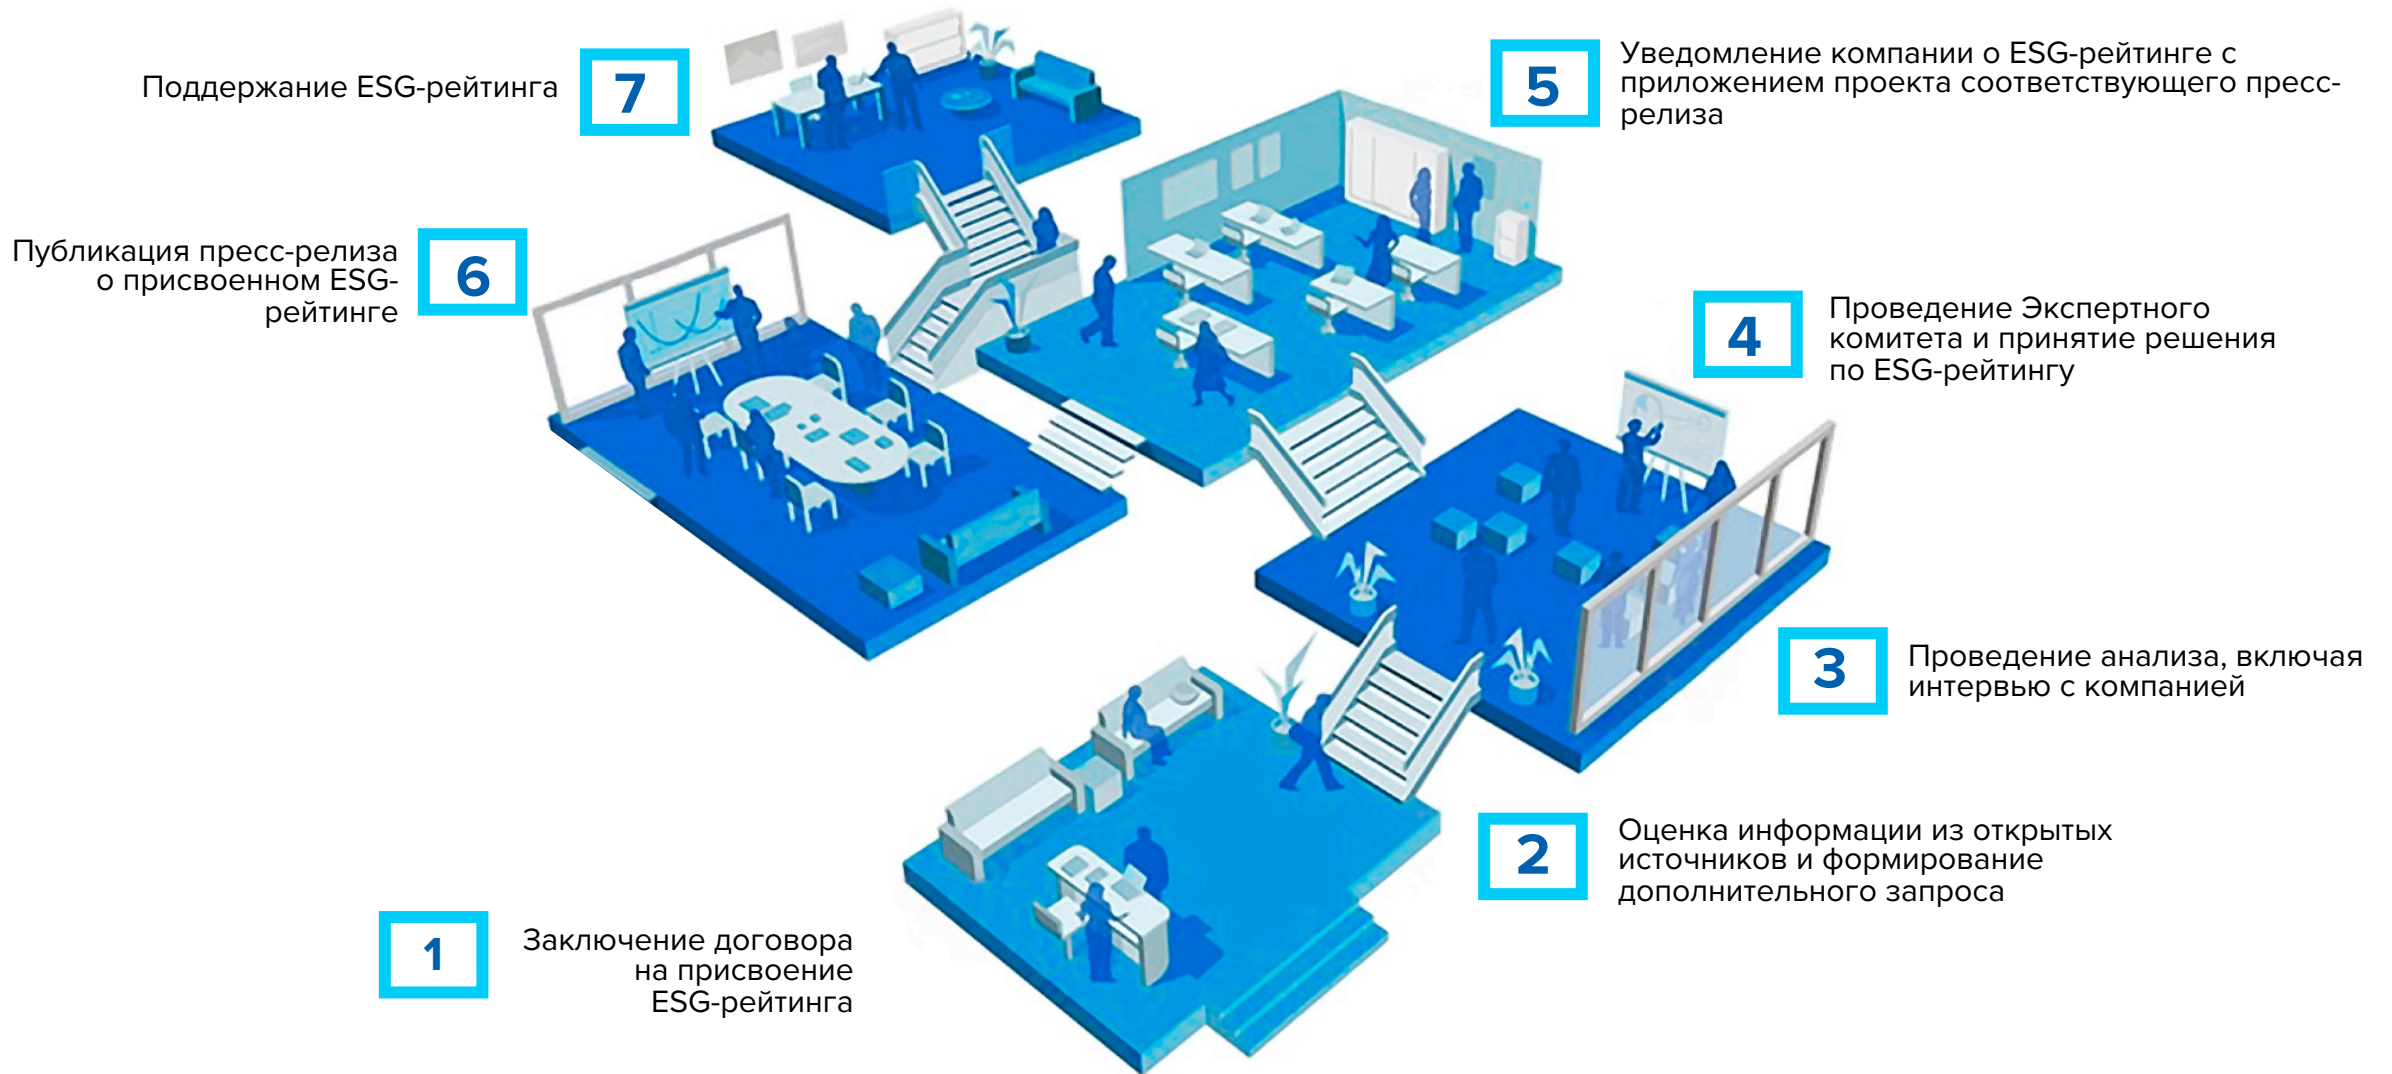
Поддержание ESG-рейтинга 7

5 Уведомление компании о ESG-рейтинге с приложением проекта соответствующего пресс-релиза

Публикация пресс-релиза о присвоенном ESG-рейтинге 6

4 Проведение Экспертного комитета и принятие решения по ESG-рейтингу

3 Проведение анализа, включая интервью с компанией

2 Оценка информации из открытых источников и формирование дополнительного запроса

1 Заключение договора на присвоение ESG-рейтинга